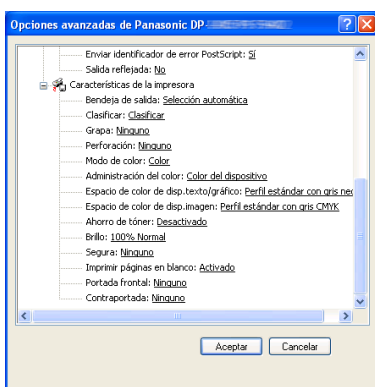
Opciones avanzadas de Panasonic DP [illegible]

Enviar identificador de error PostScript: Sí
Salida reflejada: No
Características de la impresora
Bandeja de salida: Selección automática
Clasificar: Clasificar
Grapa: Ninguno
Perforación: Ninguno
Modo de color: Color
Administración del color: Color del dispositivo
Espacio de color de disp.texto/gráfico: Perfil estándar con gris ne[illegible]
Espacio de color de disp.imagen: Perfil estándar con gris CMYK
Ahorro de tóner: Desactivado
Brillo: 100% Normal
Segura: Ninguno
Imprimir páginas en blanco: Activado
Portada frontal: Ninguno
Contraportada: Ninguno

Aceptar
Cancelar